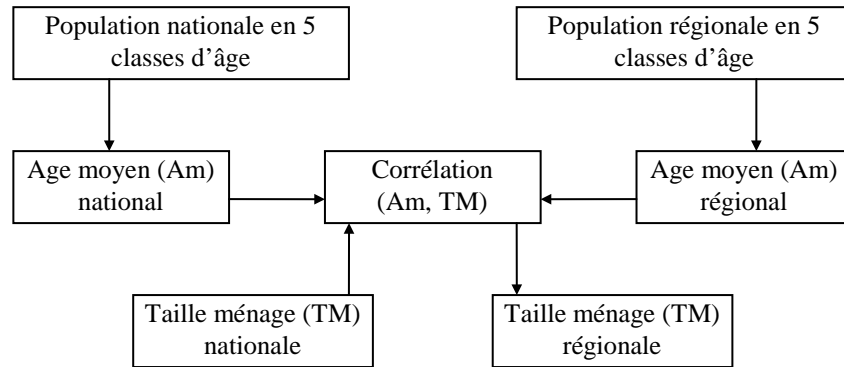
Population nationale en 5 classes d'âge

Population régionale en 5 classes d'âge

Age moyen (Am) national

Corrélation (Am, TM)

Age moyen (Am) régional

Taille ménage (TM) nationale

Taille ménage (TM) régionale